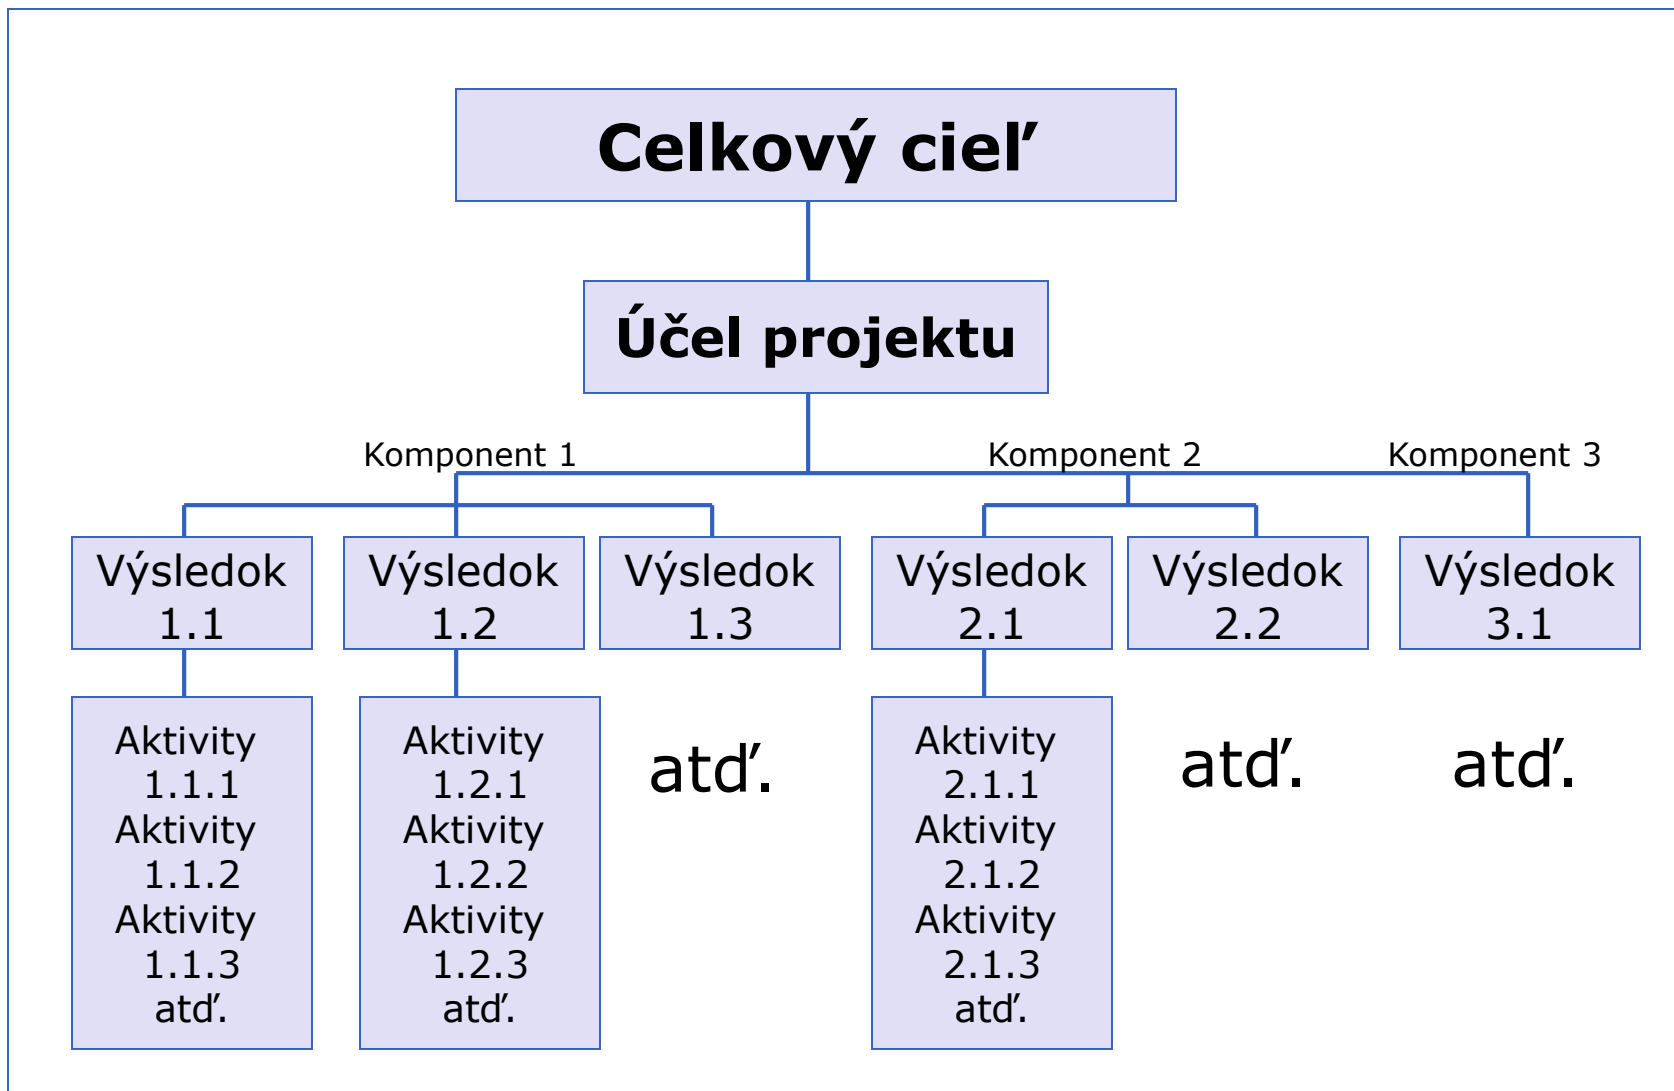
Celkový cieľ

Účel projektu

Komponent 1

Komponent 2

Komponent 3

Výsledok 1.1

Výsledok 1.2

Výsledok 1.3

Výsledok 2.1

Výsledok 2.2

Výsledok 3.1

Aktivity 1.1.1
Aktivity 1.1.2
Aktivity 1.1.3
atď.

Aktivity 1.2.1
Aktivity 1.2.2
Aktivity 1.2.3
atď.

atď.

Aktivity 2.1.1
Aktivity 2.1.2
Aktivity 2.1.3
atď.

atď.

atď.